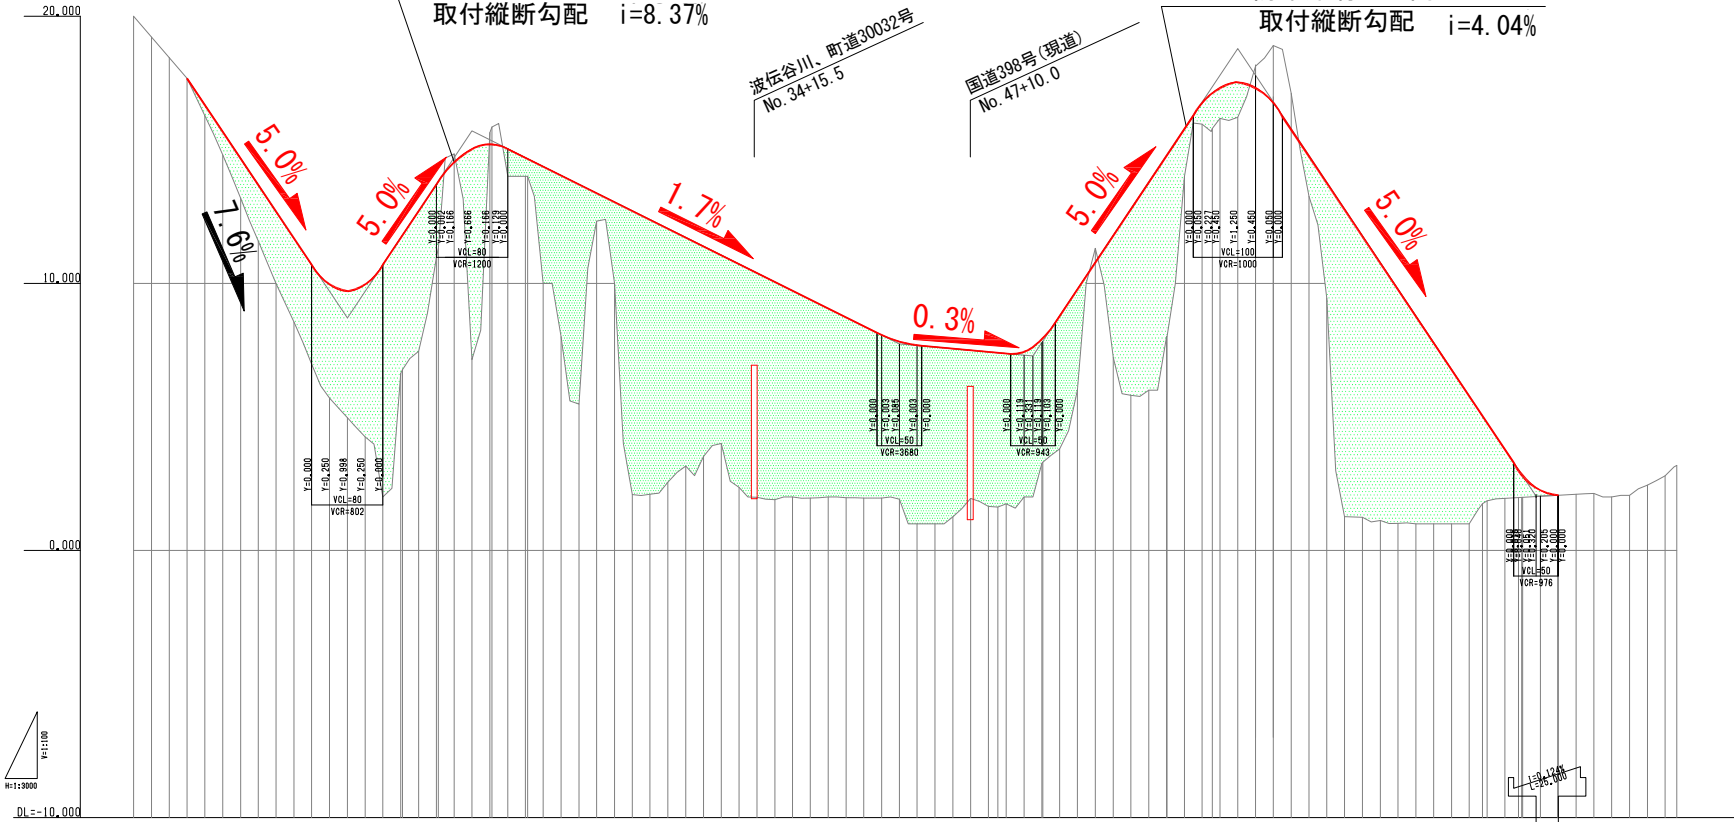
20.000

取付縦断勾配　i=8.37%

波伝谷川、町道30032号
No. 34+15.5

国道398号(現道)
No. 47+10.0

取付縦断勾配　i=4.04%

5.0%

7.6%

5.0%

1.7%

0.3%

5.0%

5.0%

10.000

Y=0.000
Y=0.002
Y=0.166
Y=0.666
Y=0.166
Y=0.129
Y=0.000
VCL=80
VCR=1200

Y=0.000
Y=0.050
Y=0.227
Y=0.450
Y=1.250
Y=0.450
Y=0.050
Y=0.000
VCL=100
VCR=1000

Y=0.000
Y=0.003
Y=0.085
Y=0.003
Y=0.000
VCL=50
VCR=3680

Y=0.000
Y=0.119
Y=0.331
Y=0.119
Y=0.103
Y=0.000
VCL=50
VCR=943

Y=0.000
Y=0.250
Y=0.998
Y=0.250
Y=0.000
VCL=80
VCR=802

0.000

Y=0.000
Y=0.049
Y=0.320
Y=0.205
Y=0.000
Y=0.000
VCL=50
VCR=976

V=1:100
H=1:3000

DL=-10.000

I=0.124%
L=26.000